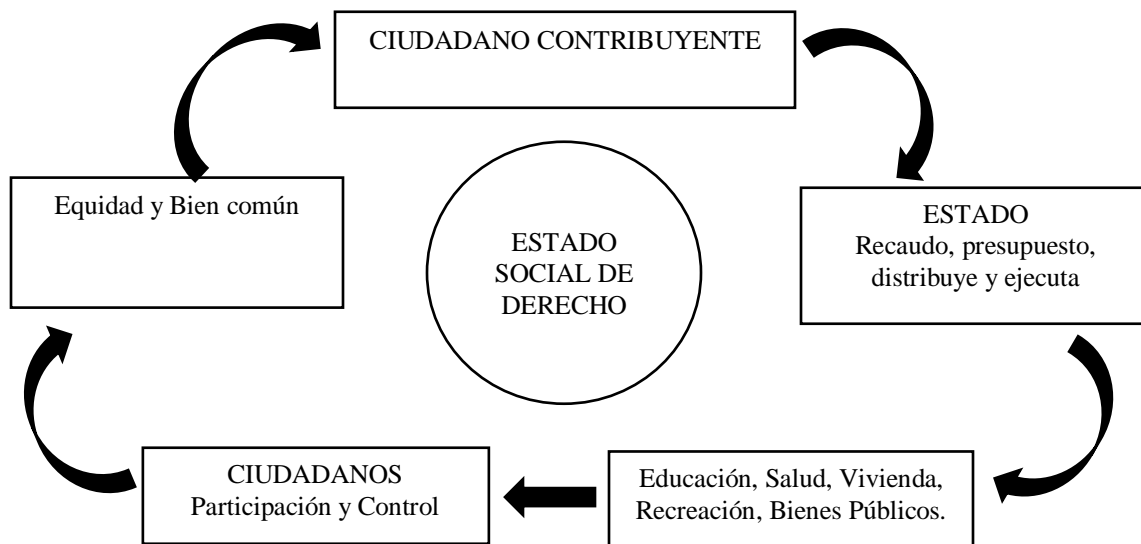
CIUDADANO CONTRIBUYENTE

ESTADO
Recaudo, presupuesto, distribuye y ejecuta

Educación, Salud, Vivienda, Recreación, Bienes Públicos.

CIUDADANOS
Participación y Control

Equidad y Bien común

ESTADO SOCIAL DE DERECHO